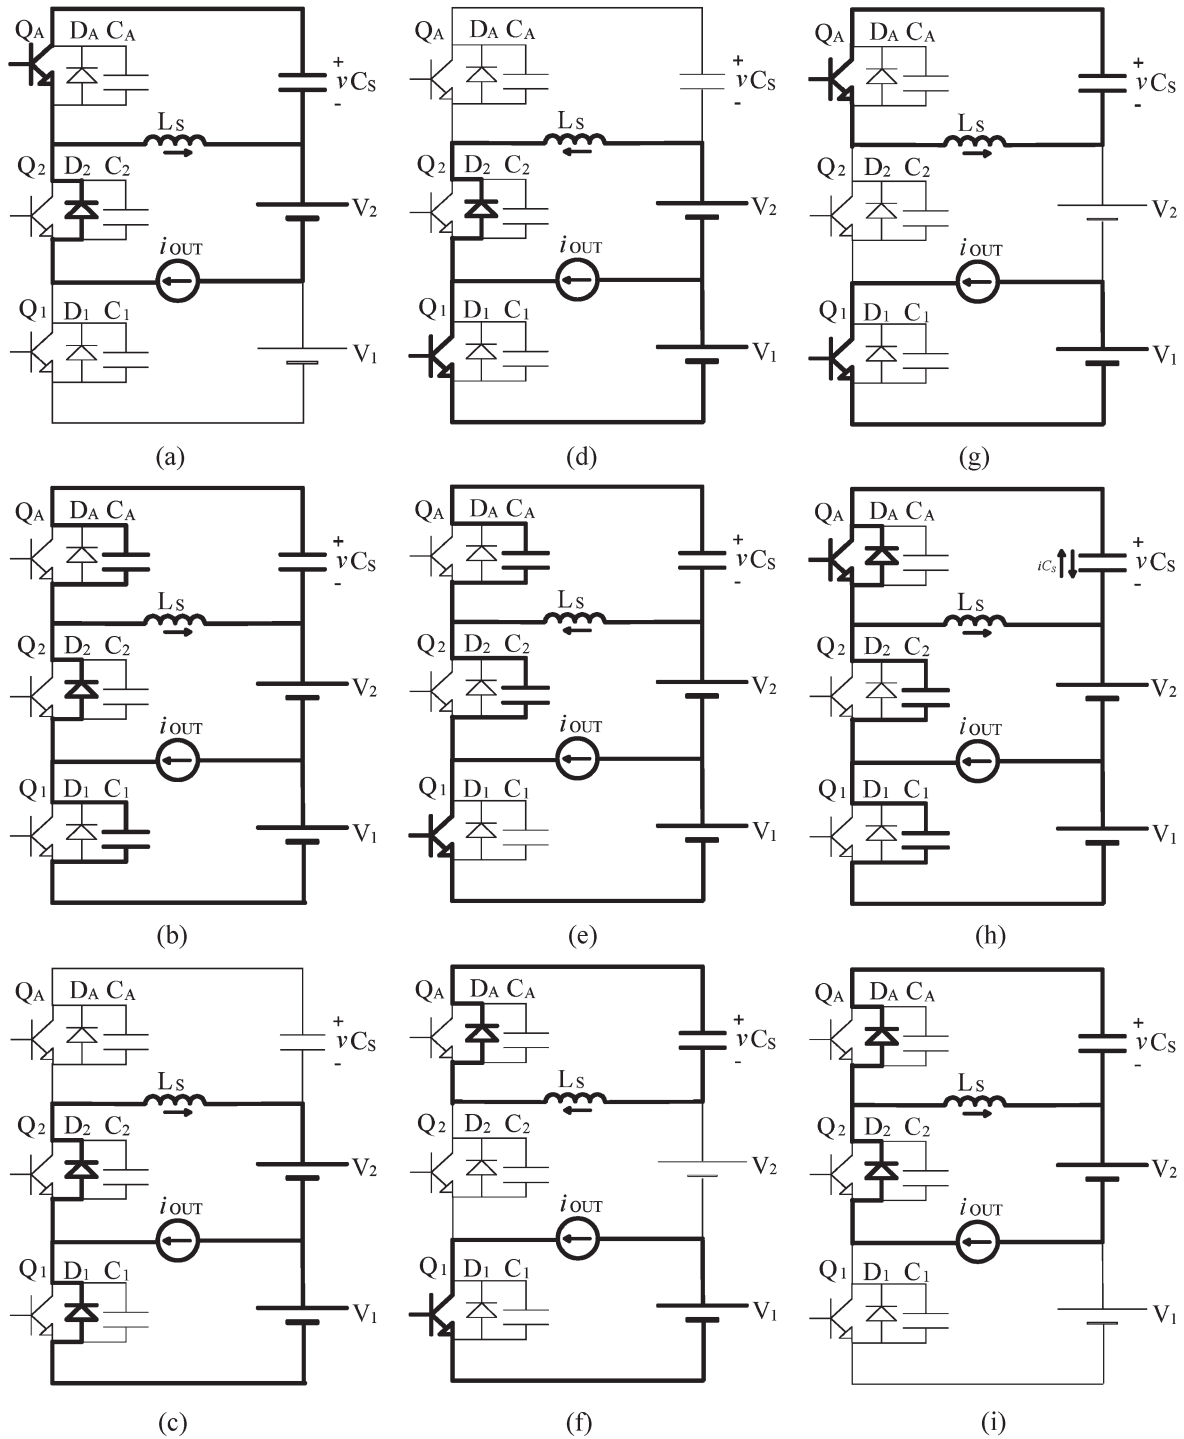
$Q_A$ $D_A$ $C_A$ $+$ $v_{CS}$ $-$ $L_S$ $Q_2$ $D_2$ $C_2$ $V_2$ $i_{OUT}$ $Q_1$ $D_1$ $C_1$ $V_1$

(a)

$Q_A$ $D_A$ $C_A$ $+$ $v_{CS}$ $-$ $L_S$ $Q_2$ $D_2$ $C_2$ $V_2$ $i_{OUT}$ $Q_1$ $D_1$ $C_1$ $V_1$

(b)

$Q_A$ $D_A$ $C_A$ $+$ $v_{CS}$ $-$ $L_S$ $Q_2$ $D_2$ $C_2$ $V_2$ $i_{OUT}$ $Q_1$ $D_1$ $C_1$ $V_1$

(c)

$Q_A$ $D_A$ $C_A$ $+$ $v_{CS}$ $-$ $L_S$ $Q_2$ $D_2$ $C_2$ $V_2$ $i_{OUT}$ $Q_1$ $D_1$ $C_1$ $V_1$

(d)

$Q_A$ $D_A$ $C_A$ $+$ $v_{CS}$ $-$ $L_S$ $Q_2$ $D_2$ $C_2$ $V_2$ $i_{OUT}$ $Q_1$ $D_1$ $C_1$ $V_1$

(e)

$Q_A$ $D_A$ $C_A$ $+$ $v_{CS}$ $-$ $L_S$ $Q_2$ $D_2$ $C_2$ $V_2$ $i_{OUT}$ $Q_1$ $D_1$ $C_1$ $V_1$

(f)

$Q_A$ $D_A$ $C_A$ $+$ $v_{CS}$ $-$ $L_S$ $Q_2$ $D_2$ $C_2$ $V_2$ $i_{OUT}$ $Q_1$ $D_1$ $C_1$ $V_1$

(g)

$Q_A$ $D_A$ $C_A$ $i_{CS}$ $+$ $v_{CS}$ $-$ $L_S$ $Q_2$ $D_2$ $C_2$ $V_2$ $i_{OUT}$ $Q_1$ $D_1$ $C_1$ $V_1$

(h)

$Q_A$ $D_A$ $C_A$ $+$ $v_{CS}$ $-$ $L_S$ $Q_2$ $D_2$ $C_2$ $V_2$ $i_{OUT}$ $Q_1$ $D_1$ $C_1$ $V_1$

(i)